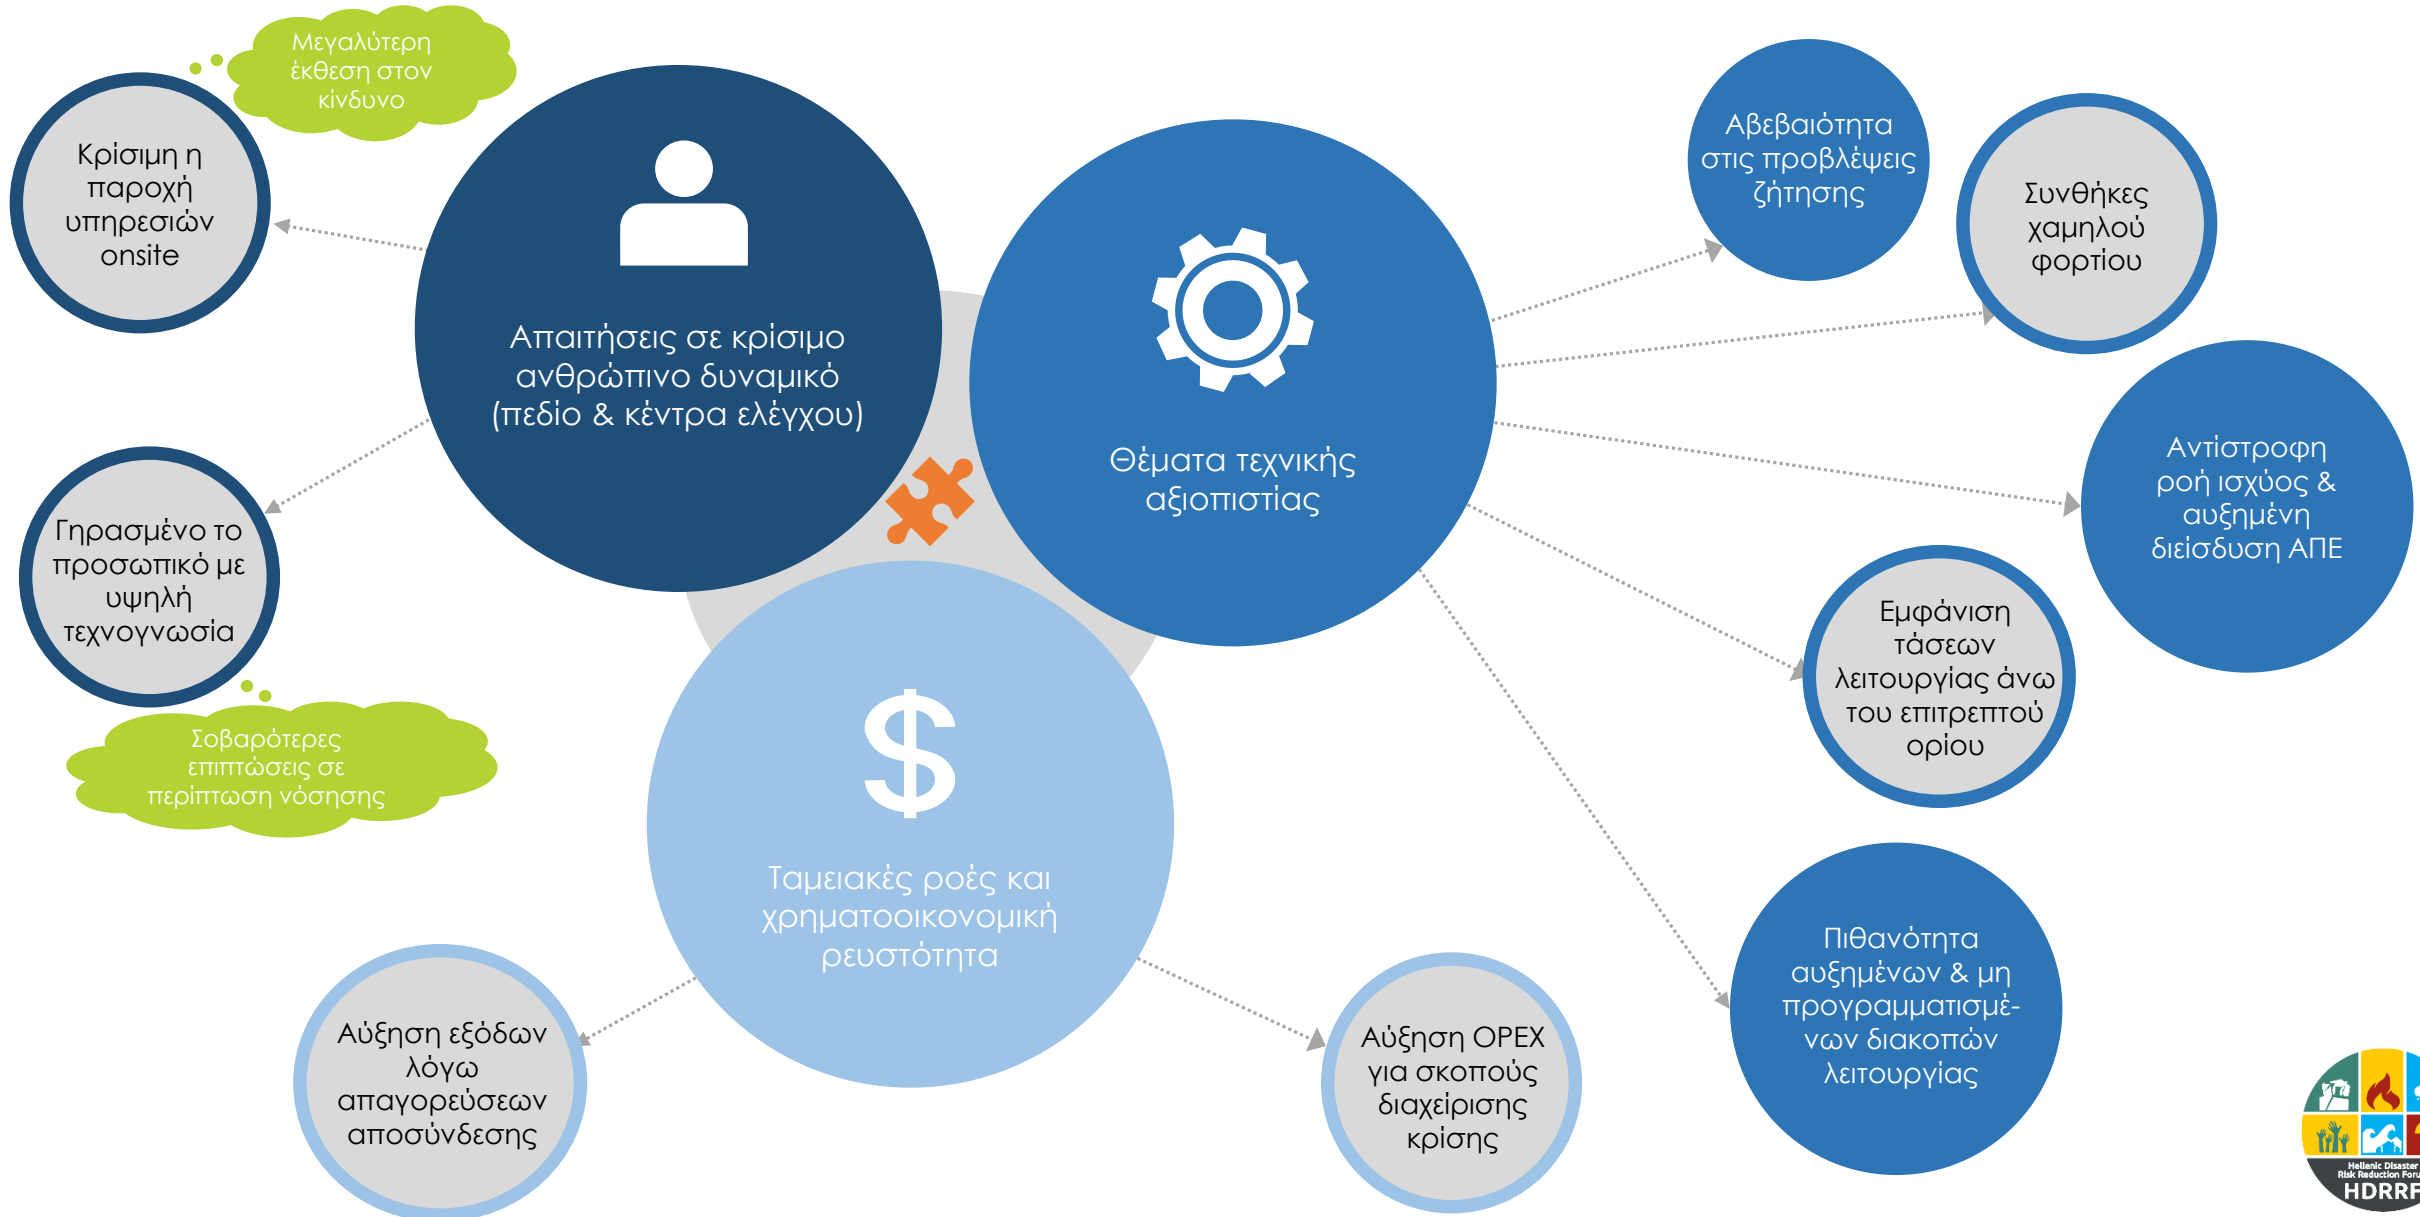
Μεγαλύτερη έκθεση στον κίνδυνο

Κρίσιμη η παροχή υπηρεσιών onsite

Απαιτήσεις σε κρίσιμο ανθρώπινο δυναμικό (πεδίο & κέντρα ελέγχου)

Θέματα τεχνικής αξιοπιστίας

Αβεβαιότητα στις προβλέψεις ζήτησης

Συνθήκες χαμηλού φορτίου

Αντίστροφη ροή ισχύος & αυξημένη διείσδυση ΑΠΕ

Γηρασμένο το προσωπικό με υψηλή τεχνογνωσία

Σοβαρότερες επιπτώσεις σε περίπτωση νόσησης

Εμφάνιση τάσεων λειτουργίας άνω του επιτρεπτού ορίου

$

Ταμειακές ροές και χρηματοοικονομική ρευστότητα

Πιθανότητα αυξημένων & μη προγραμματισμένων διακοπών λειτουργίας

Αύξηση εξόδων λόγω απαγορεύσεων αποσύνδεσης

Αύξηση OPEX για σκοπούς διαχείρισης κρίσης

Hellenic Disaster Risk Reduction Forum
HDRRF